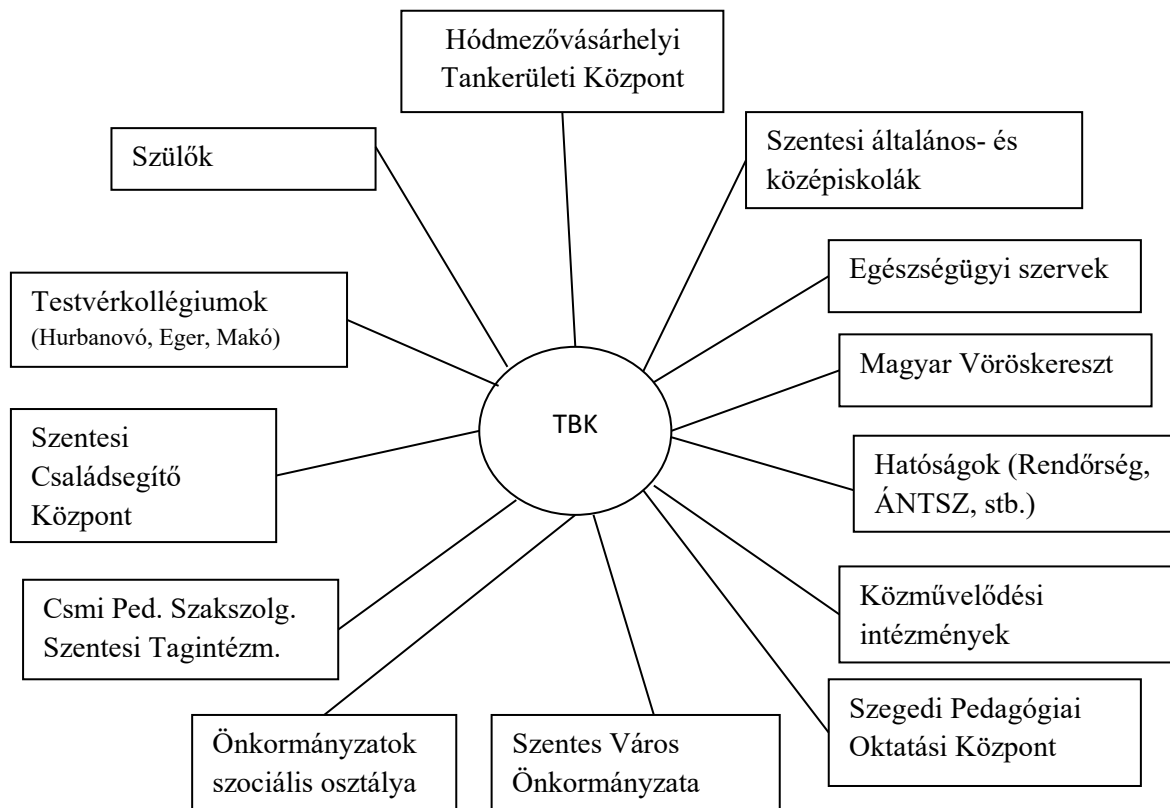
Hódmezővásárhelyi Tankerületi Központ

Szülők

Szentesi általános- és középiskolák

Testvérkollégiumok (Hurbanovó, Eger, Makó)

Egészségügyi szervek

Magyar Vöröskereszt

TBK

Szentesi Családsegítő Központ

Hatóságok (Rendőrség, ÁNTSZ, stb.)

Csmi Ped. Szakszolg. Szentesi Tagintézm.

Közművelődési intézmények

Szegedi Pedagógiai Oktatási Központ

Önkormányzatok szociális osztálya

Szentes Város Önkormányzata